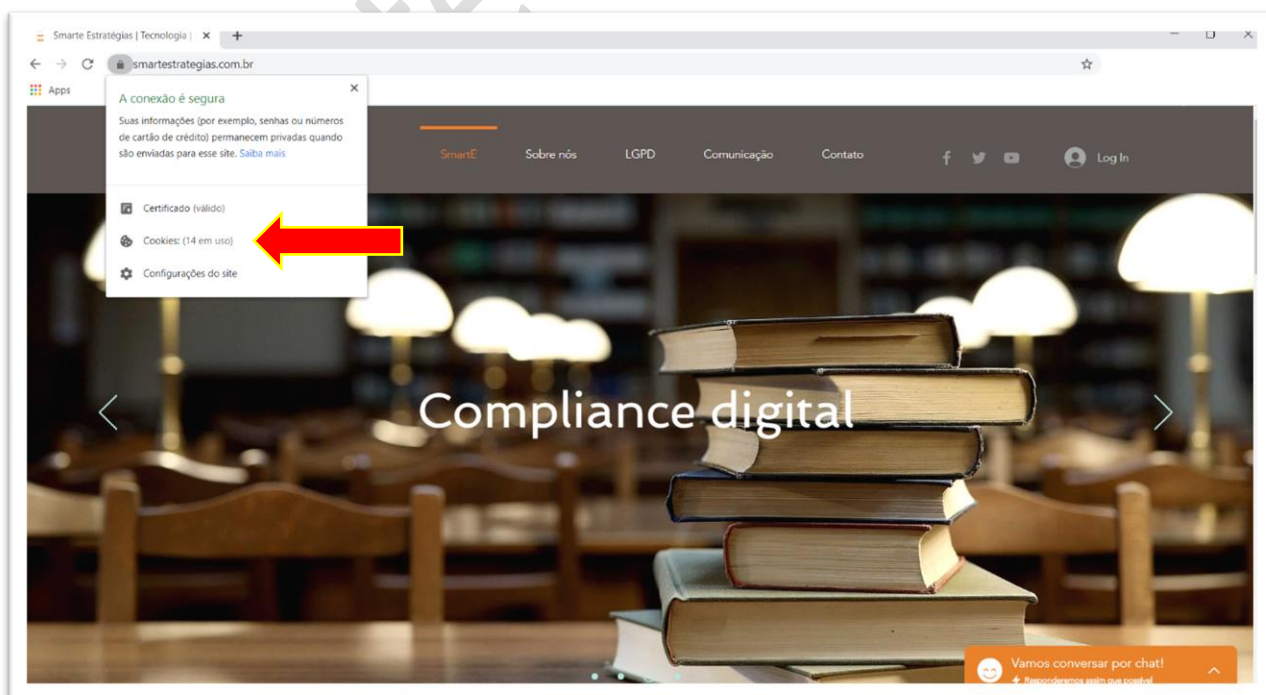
Smarte Estratégias | Tecnologia | ×

smartestrategias.com.br

Apps

A conexão é segura

Suas informações (por exemplo, senhas ou números de cartão de crédito) permanecem privadas quando são enviadas para esse site. Saiba mais

Certificado (válido)

Cookies: (14 em uso)

Configurações do site

SmartE Sobre nós LGPD Comunicação Contato

Log In

Compliance digital

Vamos conversar por chat!

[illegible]